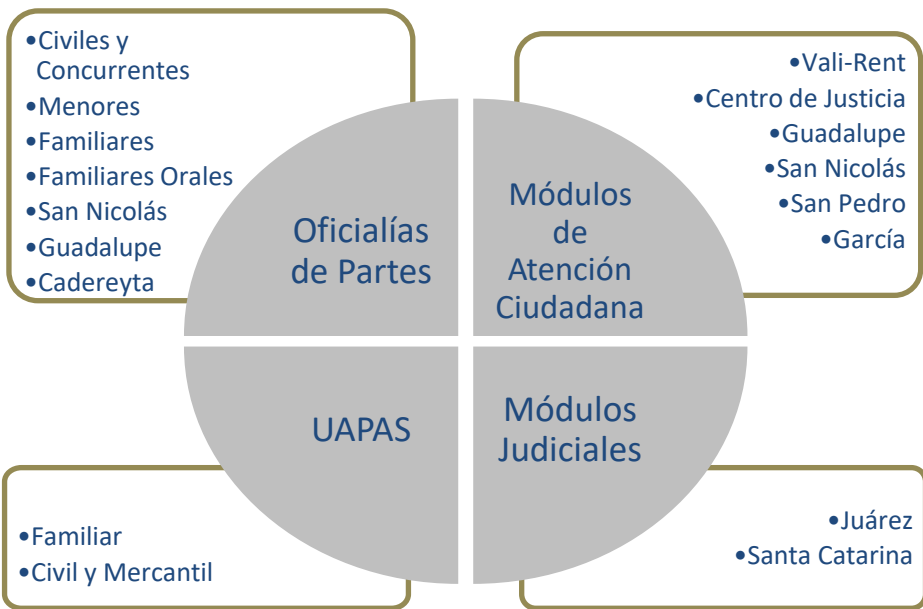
•Civiles y Concurrentes
•Menores
•Familiares
•Familiares Orales
•San Nicolás
•Guadalupe
•Cadereyta

Oficialías de Partes

Módulos de Atención Ciudadana

•Vali-Rent
•Centro de Justicia
•Guadalupe
•San Nicolás
•San Pedro
•García

UAPAS

Módulos Judiciales

•Familiar
•Civil y Mercantil

•Juárez
•Santa Catarina